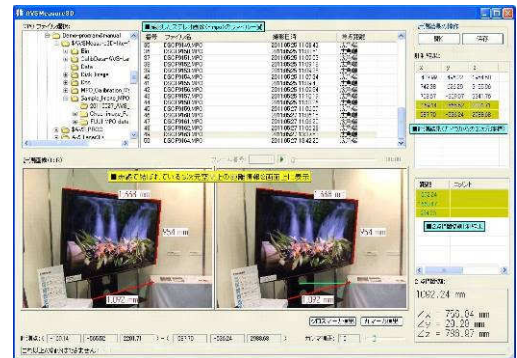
MVSMeasure3D

ファイル名
DSCF0051.MPO
DSCF0052.MPO
DSCF0053.MPO
DSCF0054.MPO
DSCF0055.MPO
DSCF0056.MPO
DSCF0057.MPO
DSCF0058.MPO
DSCF0059.MPO
DSCF0060.MPO
DSCF0061.MPO
DSCF0062.MPO
DSCF0063.MPO
DSCF0064.MPO

1,554 mm
758 mm
1,092 mm
1,553 mm
758 mm
1,092 mm

1062.24 mm
⊿x = 750.04 mm
⊿y = 23.20 mm
⊿z = 738.87 mm